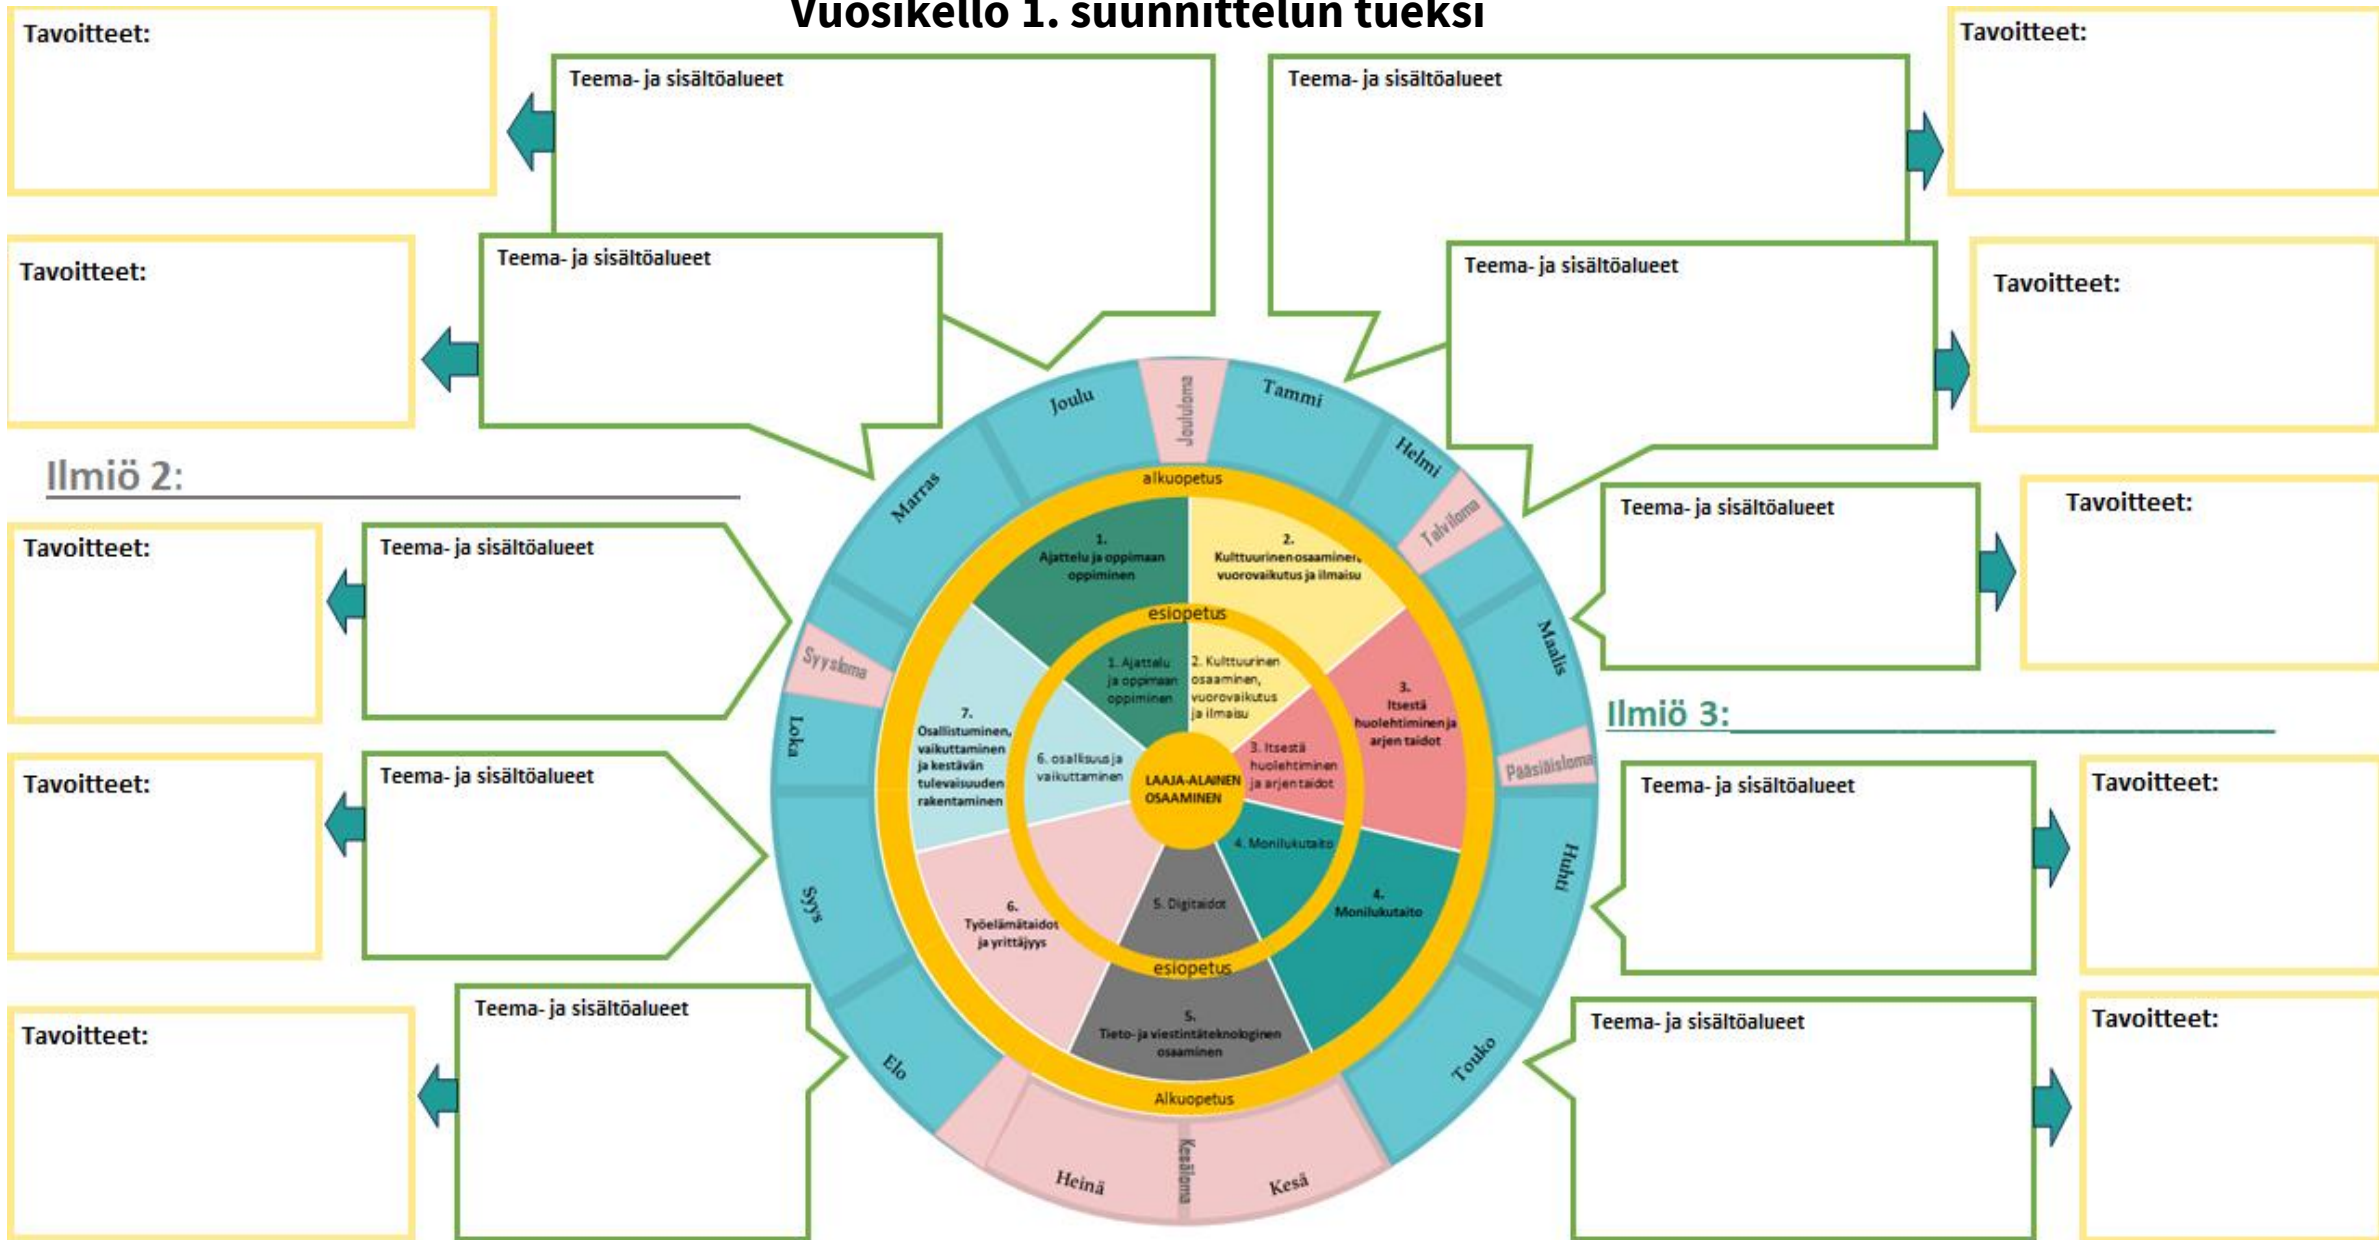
Vuosikello 1. suunnittelun tueksi

Tavoitteet:

Teema- ja sisältöalueet

Teema- ja sisältöalueet

Tavoitteet:

Tavoitteet:

Teema- ja sisältöalueet

Teema- ja sisältöalueet

Tavoitteet:

Ilmiö 2:

Teema- ja sisältöalueet

Tavoitteet:

Tavoitteet:

Teema- ja sisältöalueet

Tavoitteet:

Teema- ja sisältöalueet

Tavoitteet:

Teema- ja sisältöalueet

Ilmiö 3:

Teema- ja sisältöalueet

Tavoitteet:

Teema- ja sisältöalueet

Tavoitteet:

Joulu
Joululoma
Tammi
Helmi
Talviloma
Maalis
Pääsiäisloma
Huhti
Touko
Kesä
Kesäloma
Heinä
Elo
Syys
Loka
Syysloma
Marras

alkuopetus
1. Ajattelu ja oppimaan oppiminen
2. Kulttuurinen osaaminen, vuorovaikutus ja ilmaisu
3. Itsestä huolehtiminen ja arjen taidot
4. Monilukutaito
5. Tieto- ja viestintäteknologinen osaaminen
6. Työelämätaidot ja yrittäjyys
7. Osallistuminen, vaikuttaminen ja kestävän tulevaisuuden rakentaminen

esiopetus
1. Ajattelu ja oppimaan oppiminen
2. Kulttuurinen osaaminen, vuorovaikutus ja ilmaisu
3. Itsestä huolehtiminen ja arjen taidot
4. Monilukutaito
5. Digitaidot
6. osallisuus ja vaikuttaminen
esiopetus

LAAJA-ALAINEN OSAAMINEN

Alkuopetus